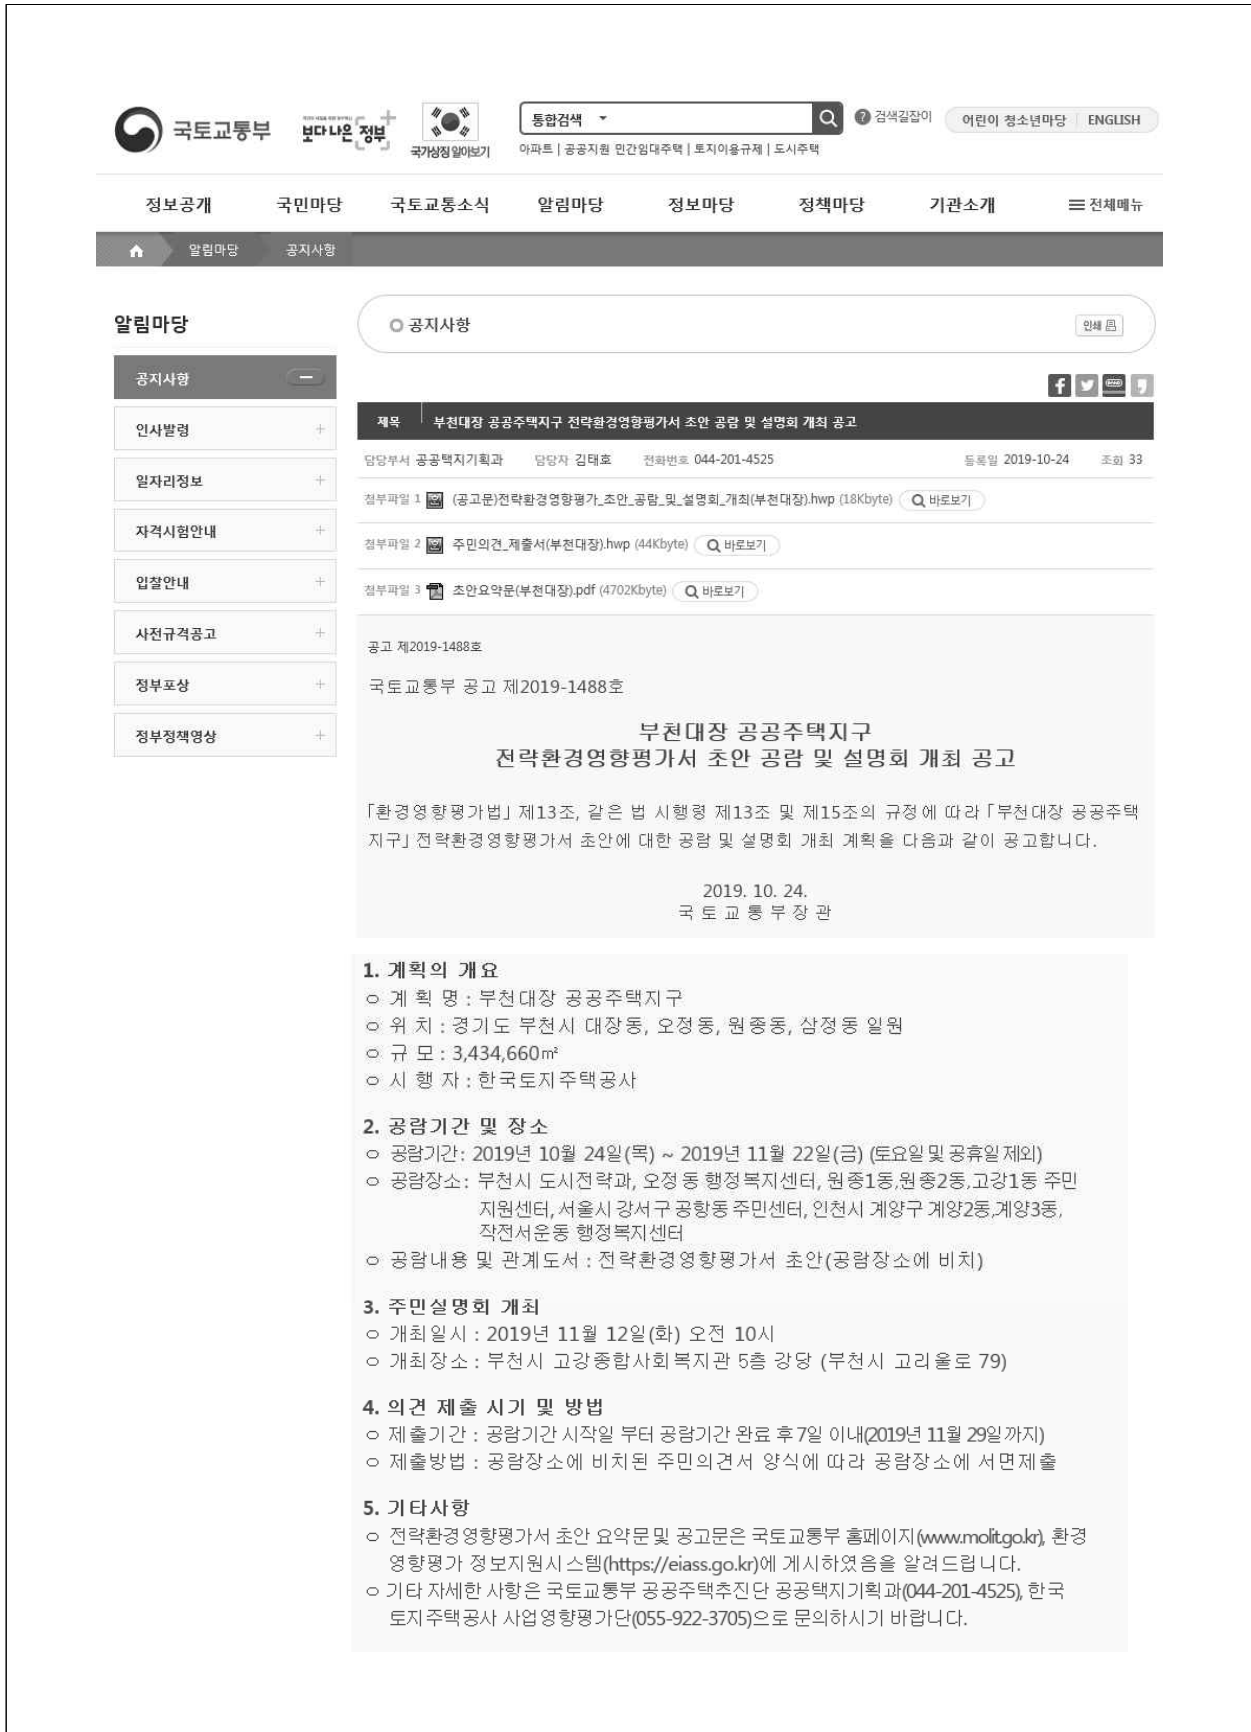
국토교통부 보다 나은 정부 국가상징 알아보기

통합검색 ▾ 검색길잡이 어린이 청소년마당 ENGLISH

아파트 | 공공지원 민간임대주택 | 토지이용규제 | 도시주택

정보공개 국민마당 국토교통소식 알림마당 정보마당 정책마당 기관소개 전체메뉴

알림마당 공지사항

알림마당

공지사항

인사발령

일자리정보

자격시험안내

입찰안내

사전규격공고

정부포상

정부정책영상

공지사항 인쇄

제목 부천대장 공공주택지구 전략환경영향평가서 초안 공람 및 설명회 개최 공고

담당부서 공공택지기획과 담당자 김태호 전화번호 044-201-4525 등록일 2019-10-24 조회 33

첨부파일 1 (공고문)전략환경영향평가_초안_공람_및_설명회_개최(부천대장).hwp (18Kbyte) 바로보기

첨부파일 2 주민의견_제출서(부천대장).hwp (44Kbyte) 바로보기

첨부파일 3 초안요약문(부천대장).pdf (4702Kbyte) 바로보기

공고 제2019-1488호

국토교통부 공고 제2019-1488호

부천대장 공공주택지구
전략환경영향평가서 초안 공람 및 설명회 개최 공고

「환경영향평가법」 제13조, 같은 법 시행령 제13조 및 제15조의 규정에 따라 「부천대장 공공주택지구」 전략환경영향평가서 초안에 대한 공람 및 설명회 개최 계획을 다음과 같이 공고합니다.

2019. 10. 24.
국 토 교 통 부 장 관

1. 계획의 개요
○ 계 획 명 : 부천대장 공공주택지구
○ 위 치 : 경기도 부천시 대장동, 오정동, 원종동, 삼정동 일원
○ 규 모 : 3,434,660㎡
○ 시 행 자 : 한국토지주택공사

2. 공람기간 및 장소
○ 공람기간: 2019년 10월 24일(목) ~ 2019년 11월 22일(금) (토요일 및 공휴일 제외)
○ 공람장소: 부천시 도시전략과, 오정동 행정복지센터, 원종1동,원종2동,고강1동 주민지원센터, 서울시 강서구 공항동 주민센터, 인천시 계양구 계양2동,계양3동, 작전서운동 행정복지센터
○ 공람내용 및 관계도서 : 전략환경영향평가서 초안(공람장소에 비치)

3. 주민설명회 개최
○ 개최일시 : 2019년 11월 12일(화) 오전 10시
○ 개최장소 : 부천시 고강종합사회복지관 5층 강당 (부천시 고리울로 79)

4. 의견 제출 시기 및 방법
○ 제출기간 : 공람기간 시작일 부터 공람기간 완료 후 7일 이내(2019년 11월 29일까지)
○ 제출방법 : 공람장소에 비치된 주민의견서 양식에 따라 공람장소에 서면제출

5. 기타사항
○ 전략환경영향평가서 초안 요약문 및 공고문은 국토교통부 홈페이지(www.molit.go.kr), 환경영향평가 정보지원시스템(https://eiass.go.kr)에 게시하였음을 알려드립니다.
○ 기타 자세한 사항은 국토교통부 공공주택추진단 공공택지기획과(044-201-4525), 한국토지주택공사 사업영향평가단(055-922-3705)으로 문의하시기 바랍니다.